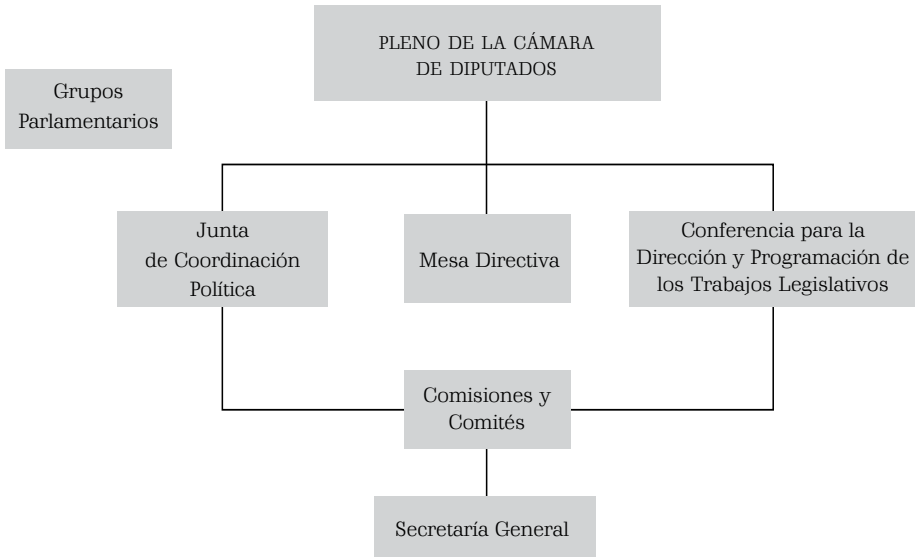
PLENO DE LA CÁMARA DE DIPUTADOS

Grupos Parlamentarios

Junta de Coordinación Política

Mesa Directiva

Conferencia para la Dirección y Programación de los Trabajos Legislativos

Comisiones y Comités

Secretaría General